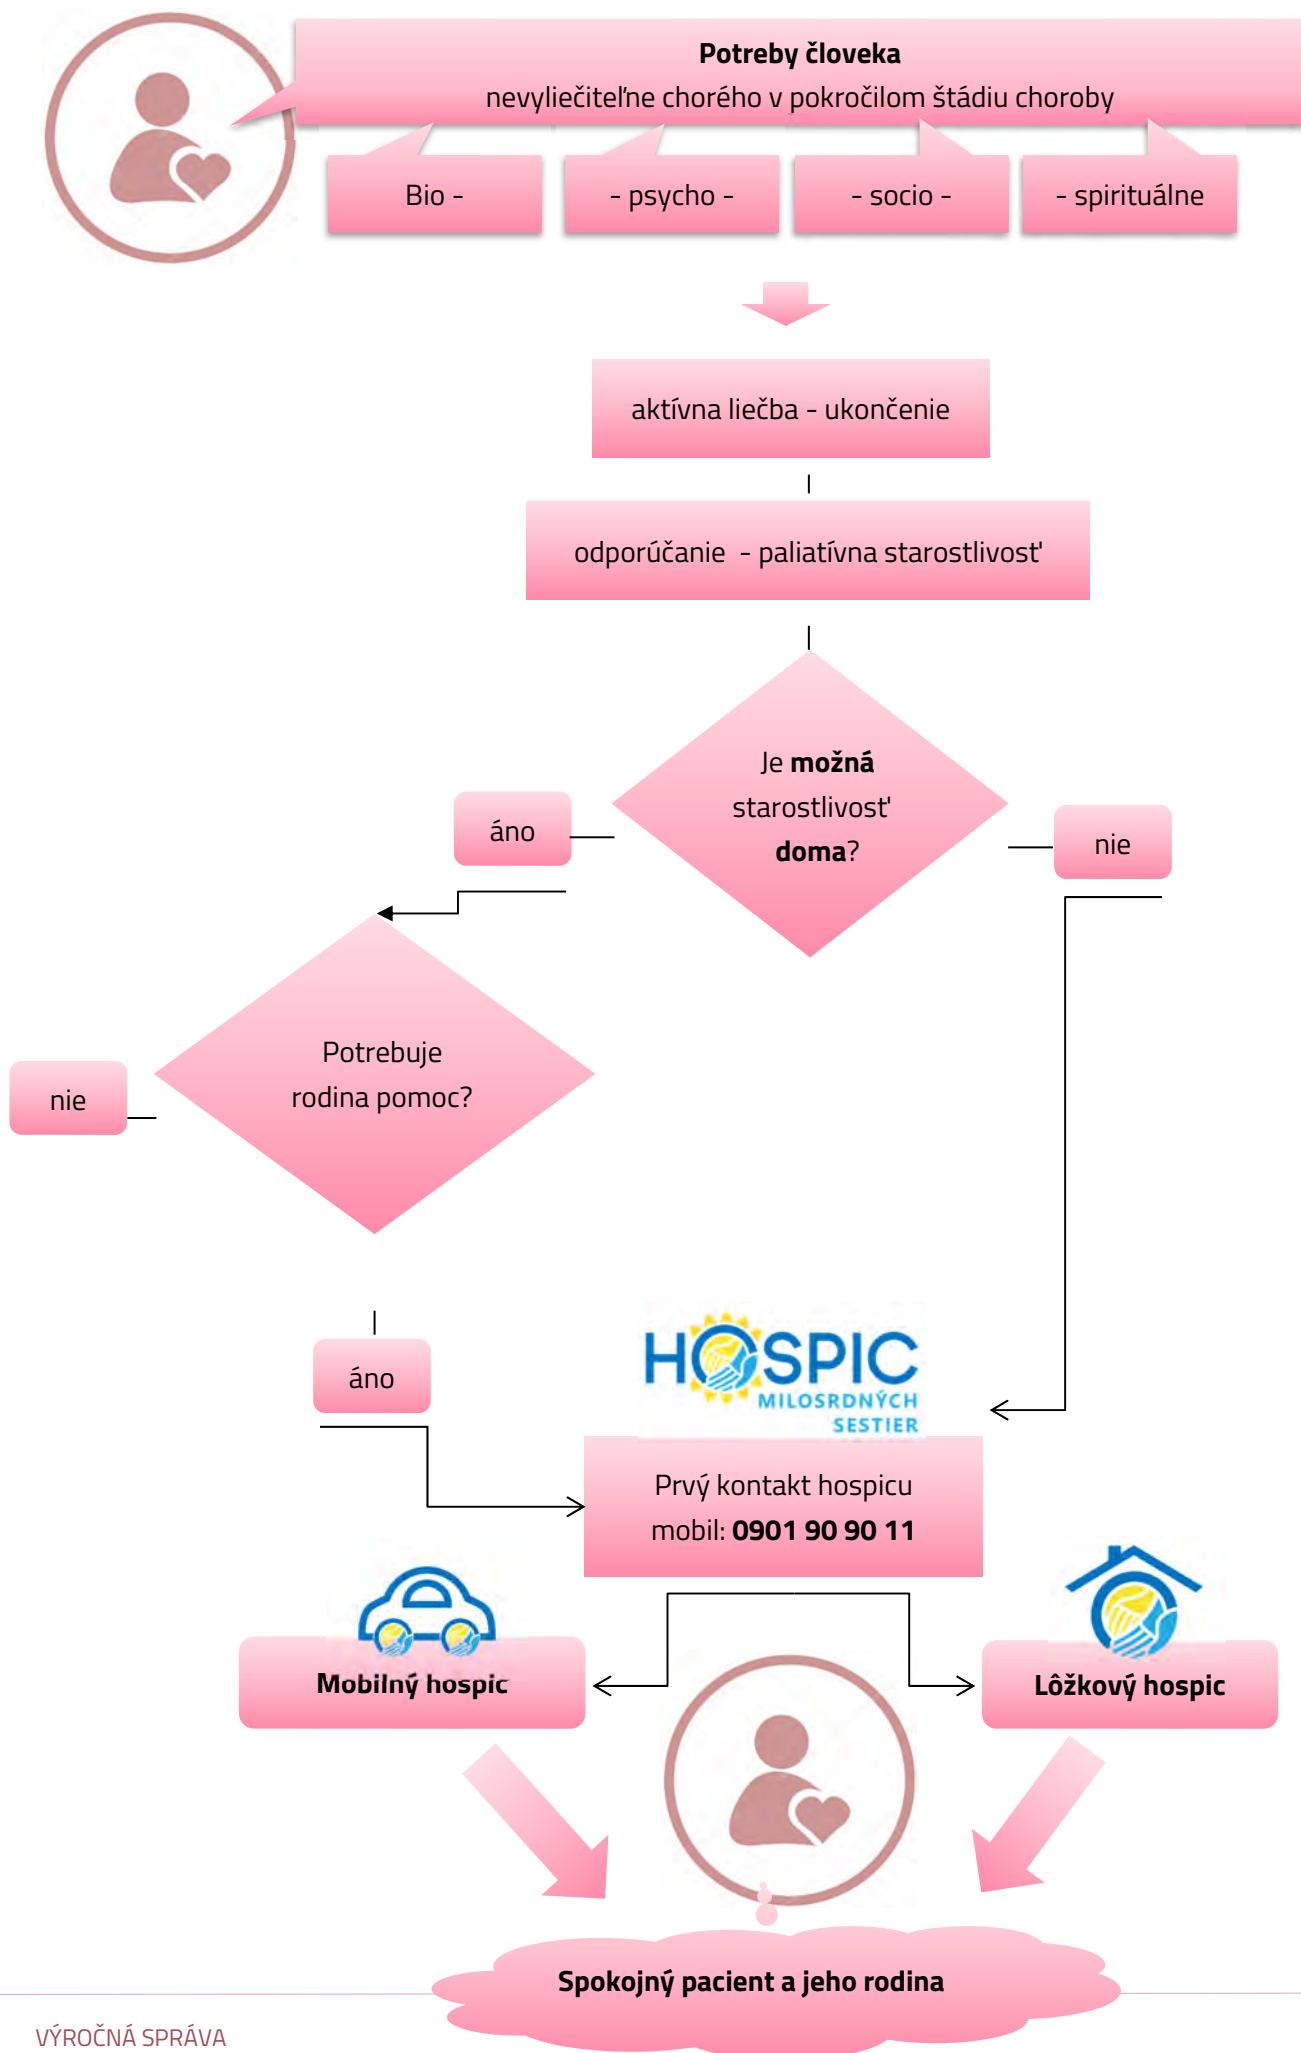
**Potreby človeka**
nevyliečiteľne chorého v pokročilom štádiu choroby

Bio -

- psycho -

- socio -

- spirituálne

aktívna liečba - ukončenie

odporúčanie - paliatívna starostlivosť

Je **možná** starostlivosť **doma**?

áno

nie

Potrebuje rodina pomoc?

nie

áno

HOSPIC MILOSRDNÝCH SESTIER

Prvý kontakt hospicu
mobil: **0901 90 90 11**

**Mobilný hospic**

**Lôžkový hospic**

**Spokojný pacient a jeho rodina**

VÝROČNÁ SPRÁVA